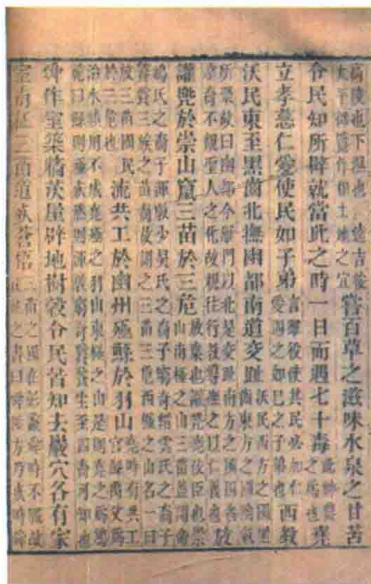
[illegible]嘗百草之滋味水泉之甘苦令民知所辟就當此之時一日而遇七十毒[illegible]

立孝慈仁愛使民如子弟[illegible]

伏民東至黑齒北撫幽都南道交趾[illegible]

讙兜於崇山竄三苗於三危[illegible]

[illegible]放共工於幽州殛鯀於羽山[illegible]

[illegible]

作宮室築牆茨屋辟地樹穀令民皆知去巖穴各有家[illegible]